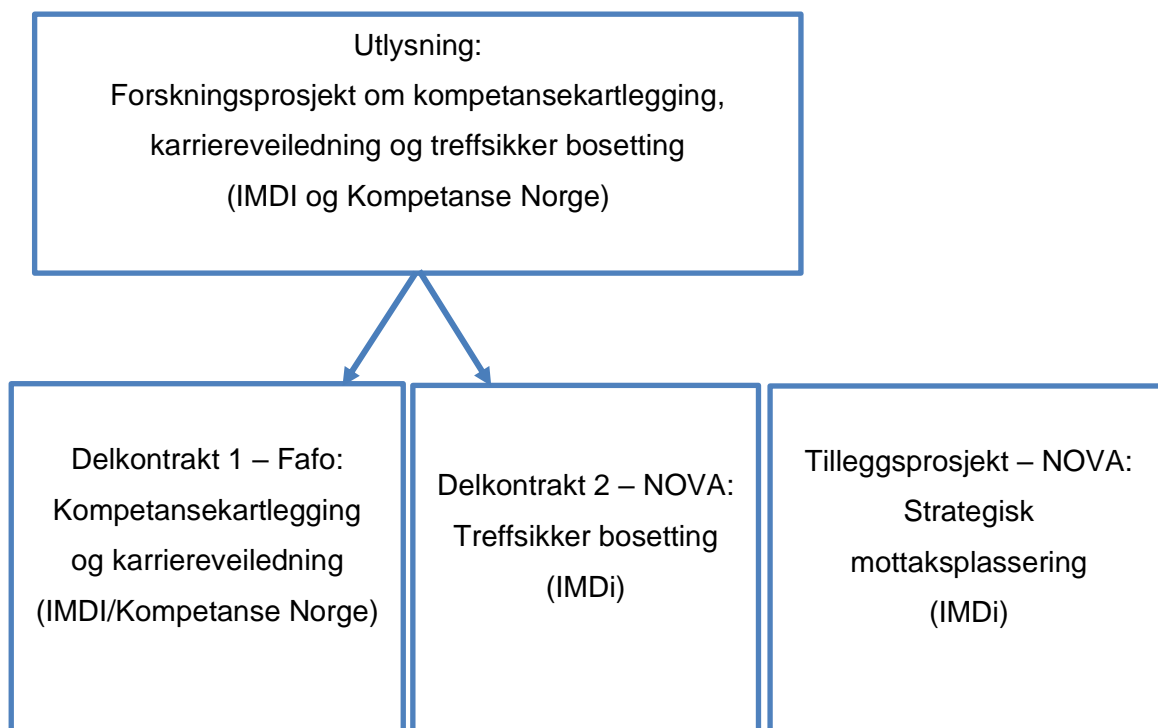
Utlysning:
Forskningsprosjekt om kompetansekartlegging, karriereveiledning og treffsikker bosetting
(IMDI og Kompetanse Norge)

Delkontrakt 1 – Fafo:
Kompetansekartlegging og karriereveiledning
(IMDI/Kompetanse Norge)

Delkontrakt 2 – NOVA:
Treffsikker bosetting
(IMDi)

Tilleggsprosjekt – NOVA:
Strategisk mottaksplassering
(IMDi)